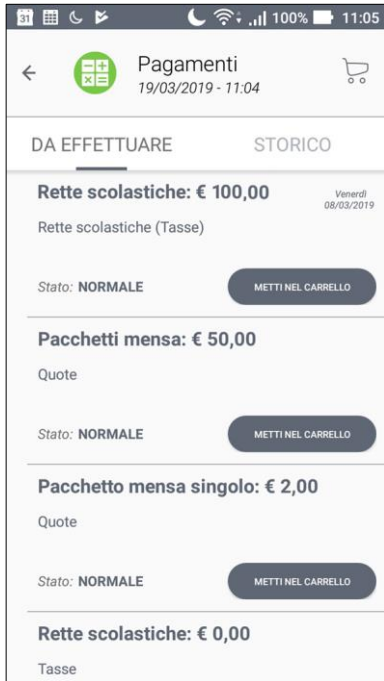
31 100% 11:05

Pagamenti
19/03/2019 - 11:04

DA EFFETTUARE STORICO

Rette scolastiche: € 100,00
Venerdì 08/03/2019
Rette scolastiche (Tasse)

Stato: NORMALE
METTI NEL CARRELLO

Pacchetti mensa: € 50,00
Quote

Stato: NORMALE
METTI NEL CARRELLO

Pacchetto mensa singolo: € 2,00
Quote

Stato: NORMALE
METTI NEL CARRELLO

Rette scolastiche: € 0,00
Tasse